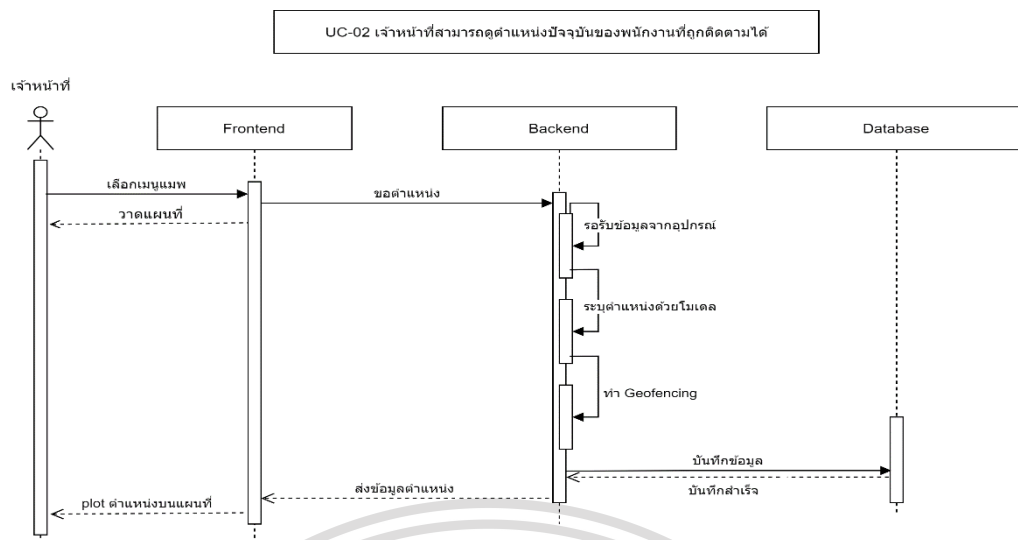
UC-02 เจ้าหน้าที่สามารถดูตำแหน่งปัจจุบันของพนักงานที่ถูกติดตามได้

เจ้าหน้าที่

Frontend

Backend

Database

เลือกเมนูแมพ

วาดแผนที่

ขอตำแหน่ง

รอรับข้อมูลจากอุปกรณ์

ระบุตำแหน่งด้วยโมเดล

ทำ Geofencing

บันทึกข้อมูล

บันทึกสำเร็จ

ส่งข้อมูลตำแหน่ง

plot ตำแหน่งบนแผนที่